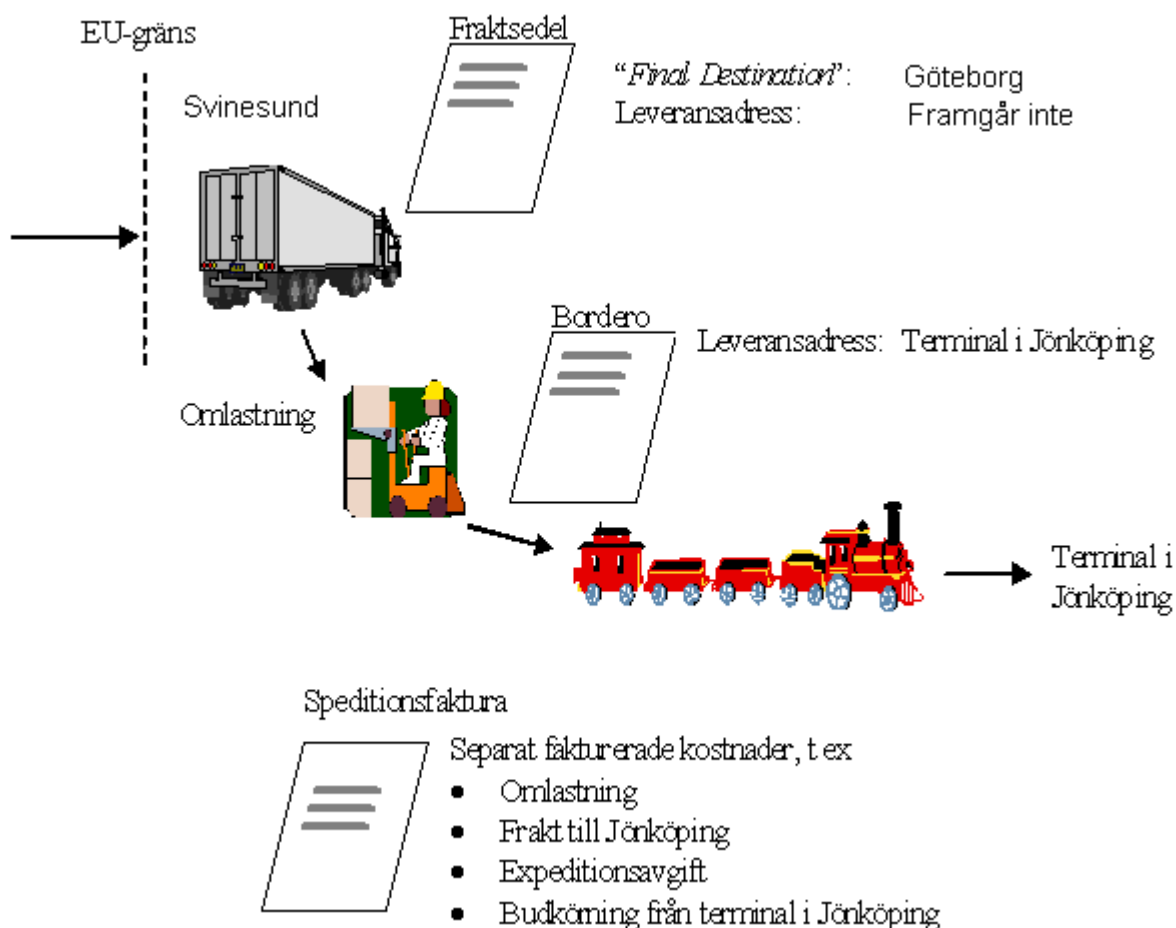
EU-gräns

Svinesund

Fraktsedel

"*Final Destination*": Göteborg
Leveransadress: Framgår inte

Bordero

Leveransadress: Terminal i Jönköping

Omlastning

Terminal i Jönköping

Speditionsfaktura

Separat fakturerade kostnader, t ex

- Omlastning
- Frakt till Jönköping
- Expeditionsavgift
- Budkörning från terminal i Jönköping